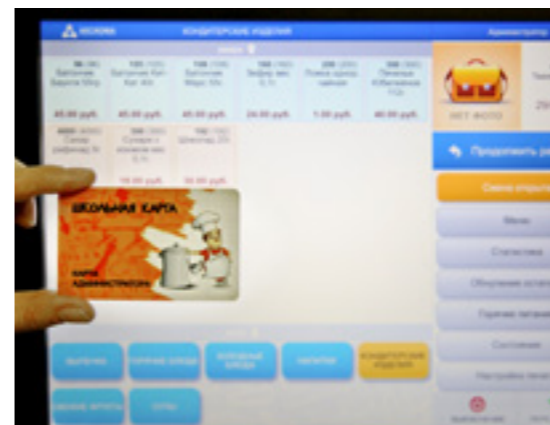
КОНДИТЕРСКИЕ ИЗДЕЛИЯ

45.00 руб.
45.00 руб.
45.00 руб.
24.00 руб.
1.00 руб.
40.00 руб.

НЕТ ФОТО

Продолжить

ШКОЛЬНАЯ КАРТА

КАРТА АДМИНИСТРАТОРА

Меню

Статистика

Состояние

ГОРЯЧИЕ БЛЮДА

ХОЛОДНЫЕ БЛЮДА

НАПИТКИ

КОНДИТЕРСКИЕ ИЗДЕЛИЯ